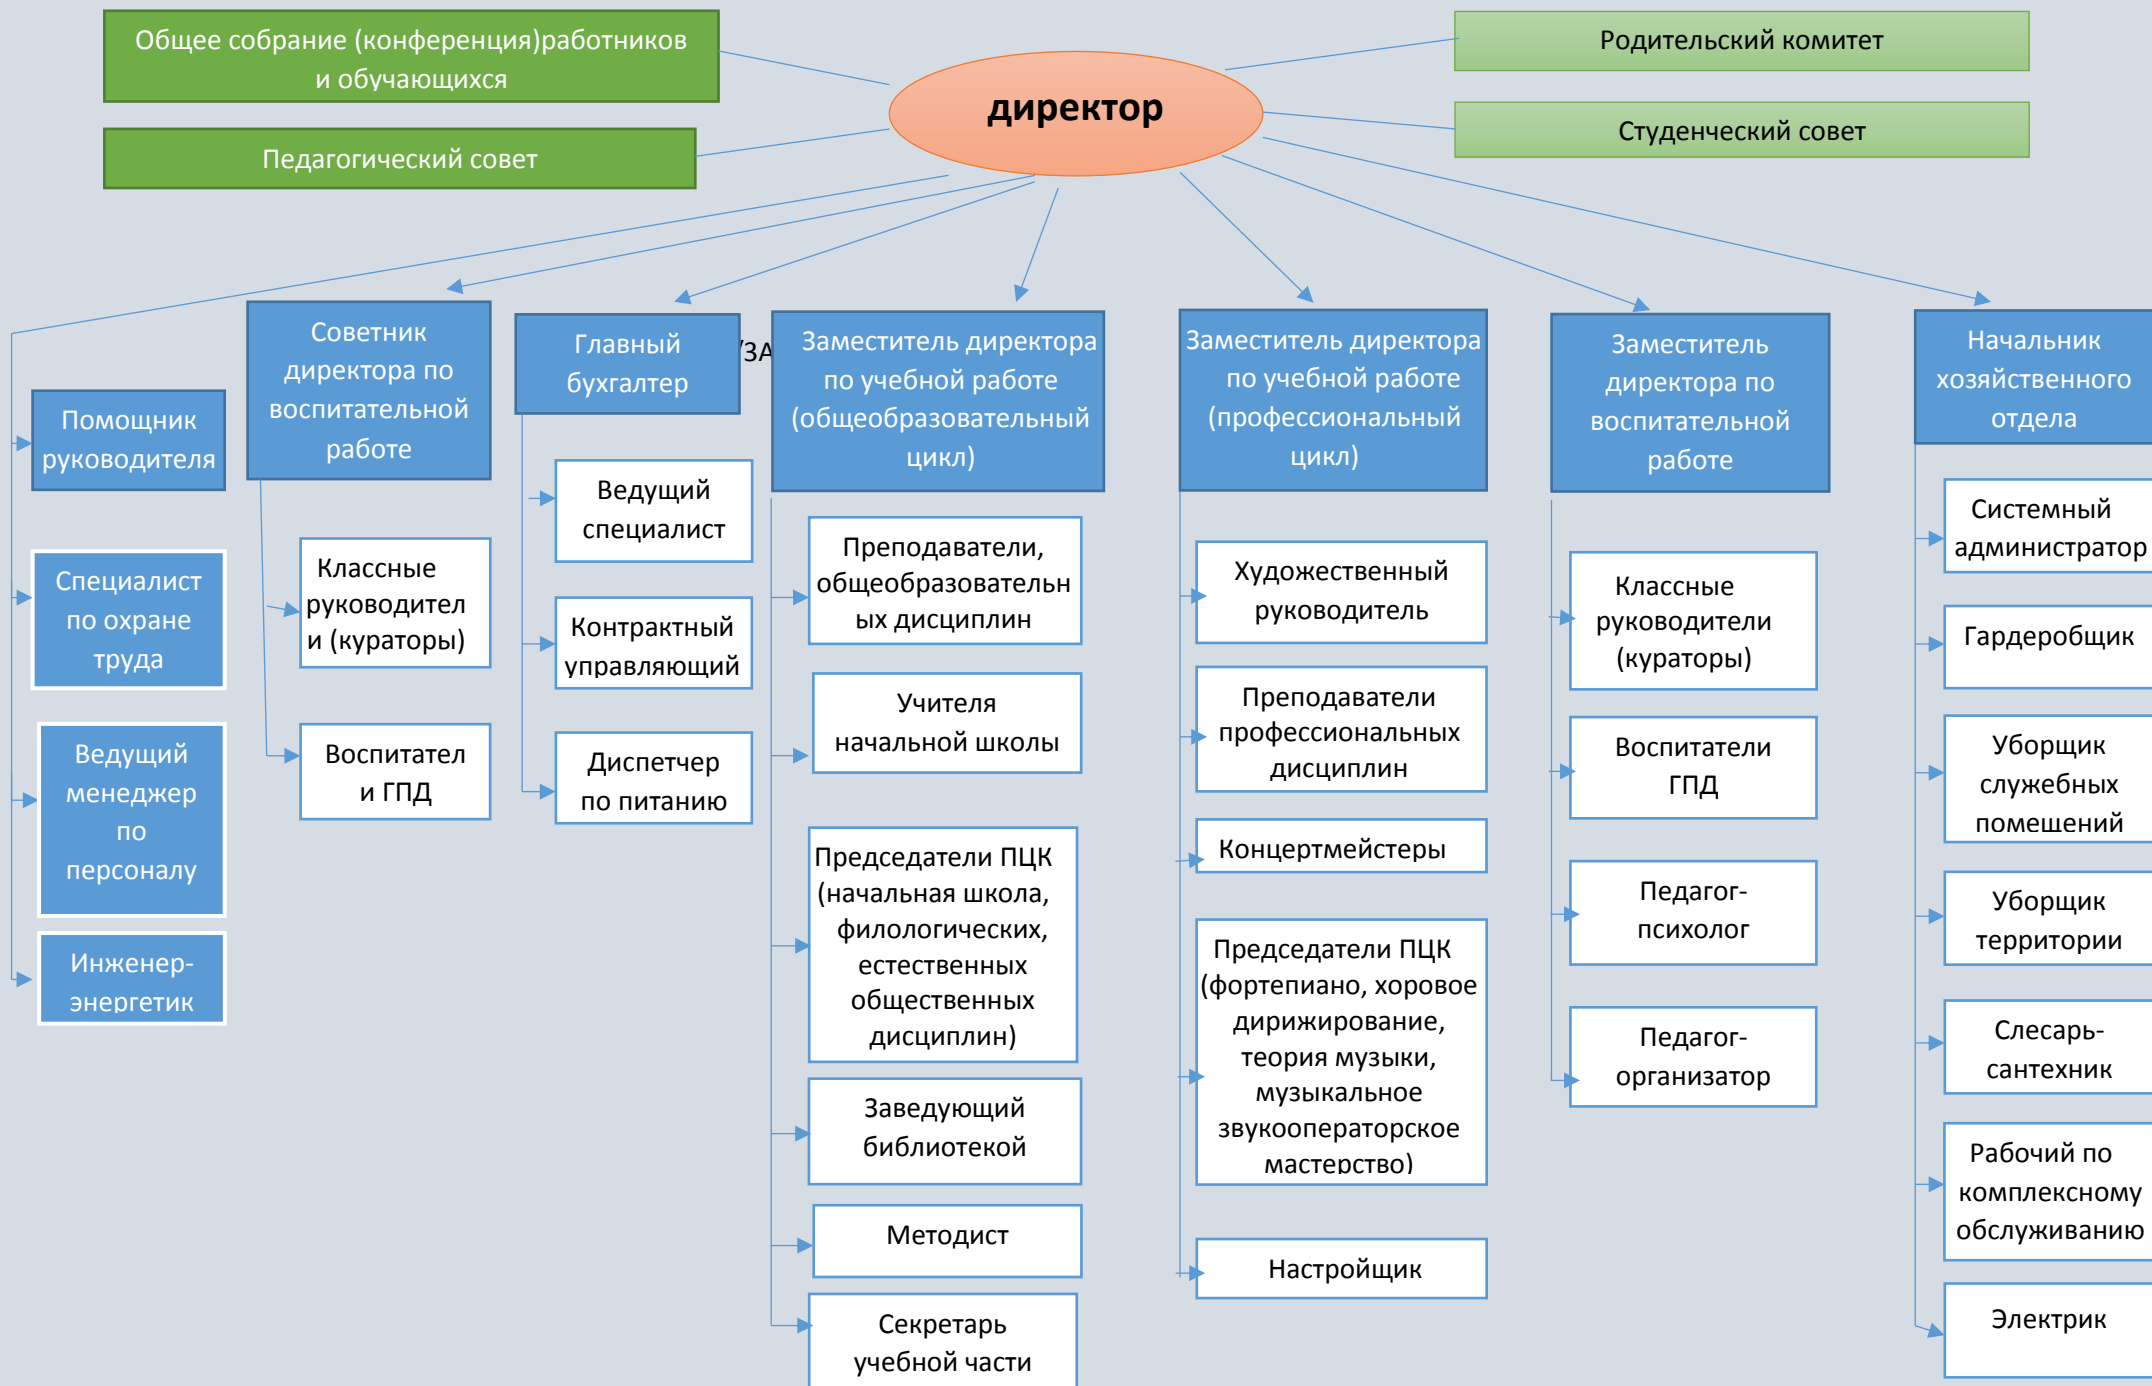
Общее собрание (конференция)работников и обучающихся

Педагогический совет

директор

Родительский комитет

Студенческий совет

Помощник руководителя

Специалист по охране труда

Ведущий менеджер по персоналу

Инженер-энергетик

Советник директора по воспитательной работе

Классные руководители (кураторы)

Воспитатели ГПД

Главный бухгалтер

Ведущий специалист

Контрактный управляющий

Диспетчер по питанию

ЗА

Заместитель директора по учебной работе (общеобразовательный цикл)

Преподаватели, общеобразовательных дисциплин

Учителя начальной школы

Председатели ПЦК (начальная школа, филологических, естественных общественных дисциплин)

Заведующий библиотекой

Методист

Секретарь учебной части

Заместитель директора по учебной работе (профессиональный цикл)

Художественный руководитель

Преподаватели профессиональных дисциплин

Концертмейстеры

Председатели ПЦК (фортепиано, хоровое дирижирование, теория музыки, музыкальное звукооператорское мастерство)

Настройщик

Заместитель директора по воспитательной работе

Классные руководители (кураторы)

Воспитатели ГПД

Педагог-психолог

Педагог-организатор

Начальник хозяйственного отдела

Системный администратор

Гардеробщик

Уборщик служебных помещений

Уборщик территории

Слесарь-сантехник

Рабочий по комплексному обслуживанию

Электрик